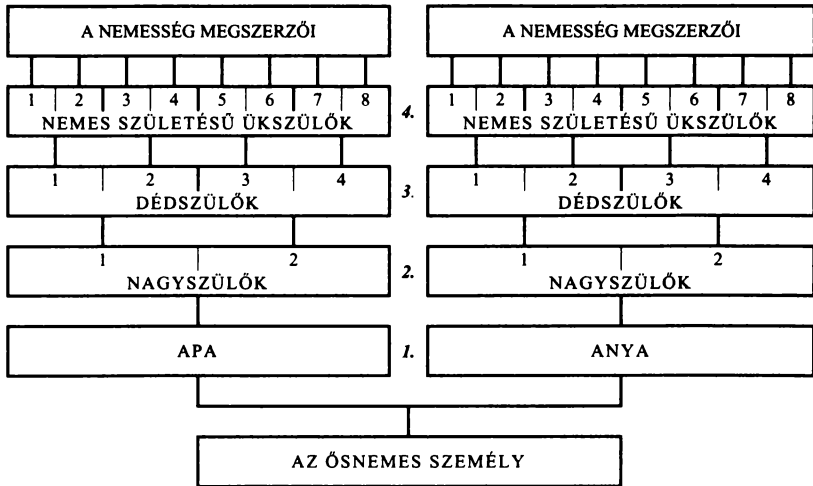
A NEMESSÉG MEGSZERZŐI

1 2 3 4 5 6 7 8

NEMES SZÜLETÉSŰ ÜKSZÜLŐK

1 2 3 4

DÉDSZÜLŐK

1 2

NAGYSZÜLŐK

APA

A NEMESSÉG MEGSZERZŐI

1 2 3 4 5 6 7 8

NEMES SZÜLETÉSŰ ÜKSZÜLŐK

1 2 3 4

DÉDSZÜLŐK

1 2

NAGYSZÜLŐK

ANYA

4.

3.

2.

1.

AZ ŐSNEMES SZEMÉLY